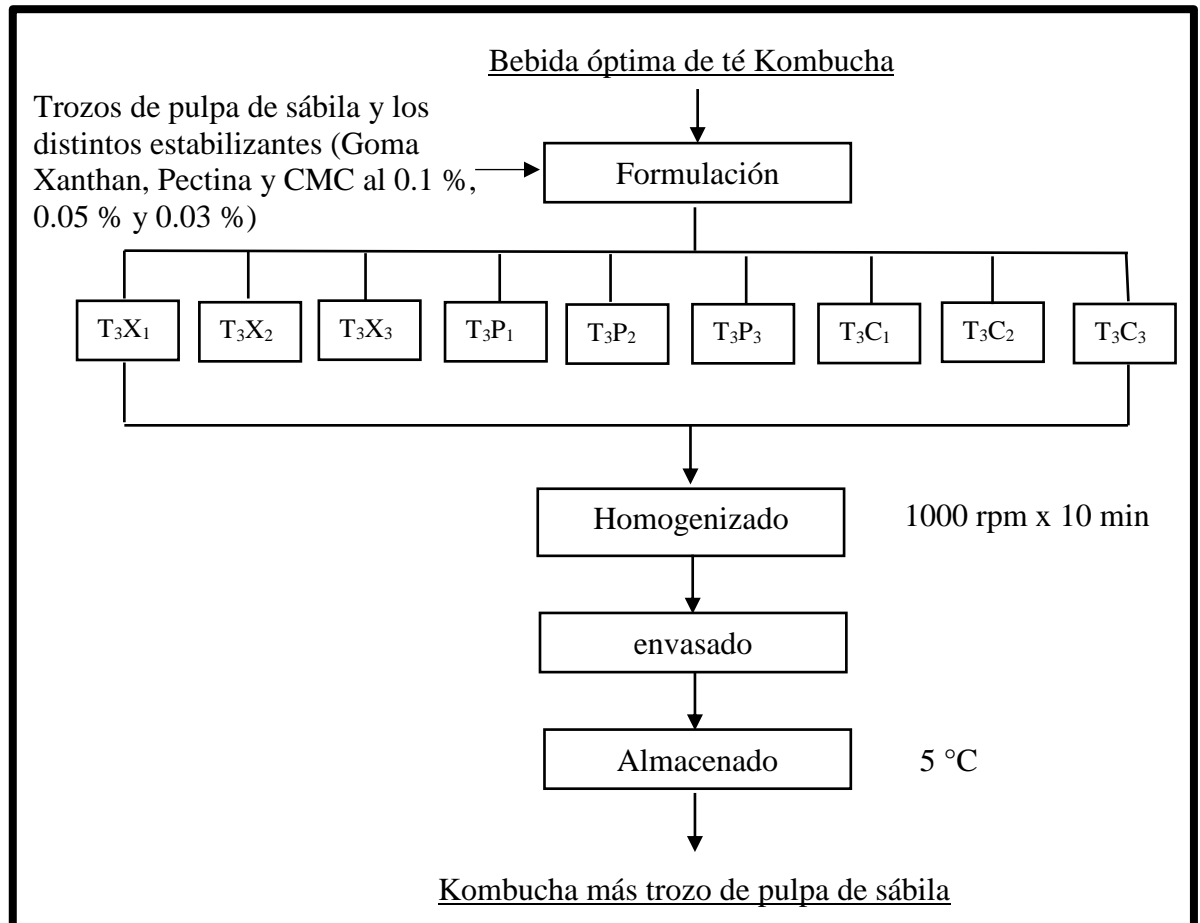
Bebida óptima de té Kombucha

Trozos de pulpa de sábila y los distintos estabilizantes (Goma Xanthan, Pectina y CMC al 0.1 %, 0.05 % y 0.03 %)

Formulación

$T_3X_1$ $T_3X_2$ $T_3X_3$ $T_3P_1$ $T_3P_2$ $T_3P_3$ $T_3C_1$ $T_3C_2$ $T_3C_3$

Homogenizado

1000 rpm x 10 min

envasado

Almacenado

5 °C

Kombucha más trozo de pulpa de sábila